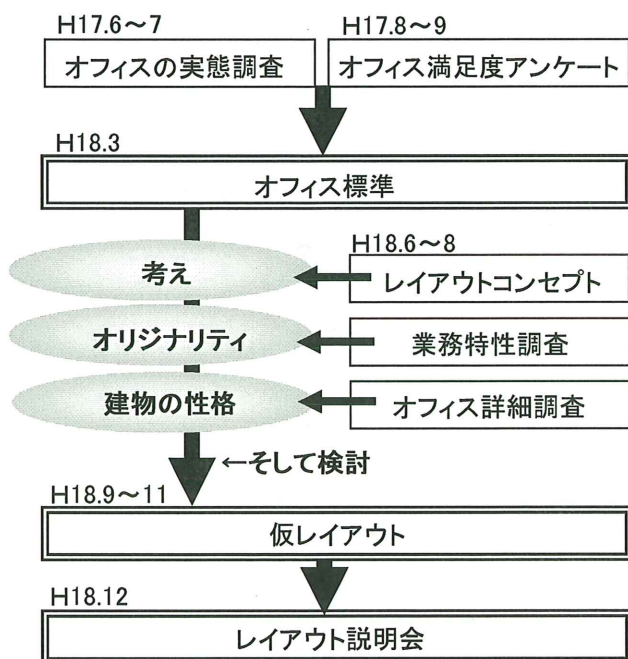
H17.6～7
オフィスの実態調査

H17.8～9
オフィス満足度アンケート

H18.3
オフィス標準

H18.6～8

考え

レイアウトコンセプト

オリジナリティ

業務特性調査

建物の性格

オフィス詳細調査

←そして検討

H18.9～11
仮レイアウト

H18.12
レイアウト説明会